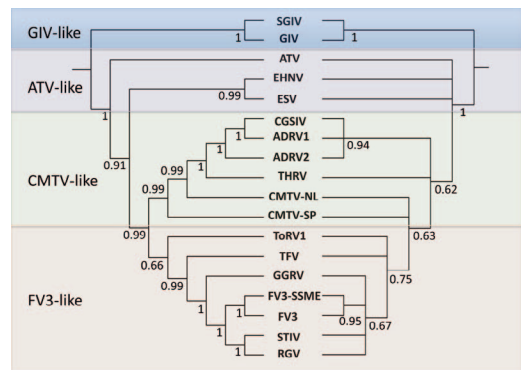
GIV-like
SGIV
1
GIV
1
ATV-like
ATV
EHNV
0.99
ESV
1
1
CMTV-like
CGSIV
1
ADRV1
0.94
1
ADRV2
0.99
1
THRV
0.91
0.99
CMTV-NL
0.62
CMTV-SP
0.99
FV3-like
ToRV1
0.63
0.66
TFV
0.75
0.99
GGRV
1
FV3-SSME
1
FV3
0.95
0.67
1
STIV
1
RGV